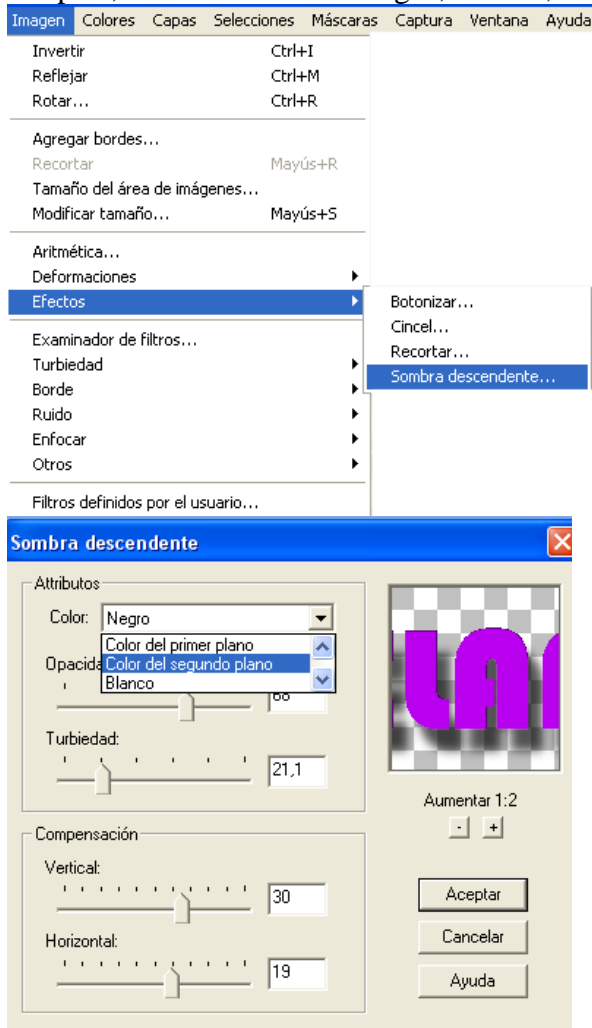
Imagen Colores Capas Selecciones Máscaras Captura Ventana Ayuda

Invertir Ctrl+I
Reflejar Ctrl+M
Rotar... Ctrl+R

Agregar bordes...
Recortar Mayús+R
Tamaño del área de imágenes...
Modificar tamaño... Mayús+S

Aritmética...
Deformaciones
Efectos

Examinador de filtros...
Turbiedad
Borde
Ruido
Enfocar
Otros

Filtros definidos por el usuario...

Botonizar...
Cincel...
Recortar...
Sombra descendente...

Sombra descendente

Attributos
Color: Negro
Color del primer plano
Color del segundo plano
Blanco
Opacid
68
Turbiedad:
21,1

Aumentar 1:2
- +

Compensación
Vertical:
30
Horizontal:
19

Aceptar
Cancelar
Ayuda